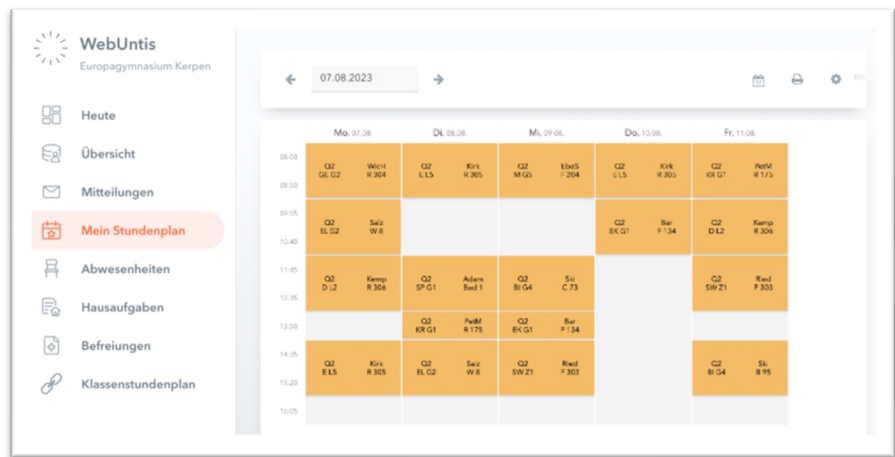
WebUntis
Europagymnasium Kerpen

Heute
Übersicht
Mitteilungen
Mein Stundenplan
Abwesenheiten
Hausaufgaben
Befreiungen
Klassenstundenplan

07.08.2023

| | Mo. 07.08. | Di. 08.08. | Mi. 09.08. | Do. 10.08. | Fr. 11.08. |
|---|---|---|---|---|---|
| 08:00 – 09:30 | Q2 GE G2 WicH R 304 | Q2 E L5 Kirk R 305 | Q2 M G5 EbdS F 204 | Q2 E L5 Kirk R 305 | Q2 KR G1 PetM R 175 |
| 09:05 – 10:40 | Q2 EL G2 Salz W 8 | | | Q2 EK G1 Bar F 134 | Q2 D L2 Kemp R 306 |
| 11:45 – 12:35 | Q2 D L2 Kemp R 306 | Q2 SP G1 Adam Bad 1 | Q2 BI G4 Ski C 73 | | Q2 SW Z1 Ried F 303 |
| 13:00 | | Q2 KR G1 PetM R 175 | Q2 EK G1 Bar F 134 | | |
| 14:35 – 15:20 | Q2 E L5 Kirk R 305 | Q2 EL G2 Salz W 8 | Q2 SW Z1 Ried F 303 | | Q2 BI G4 Ski B 95 |
| 16:05 | | | | | |